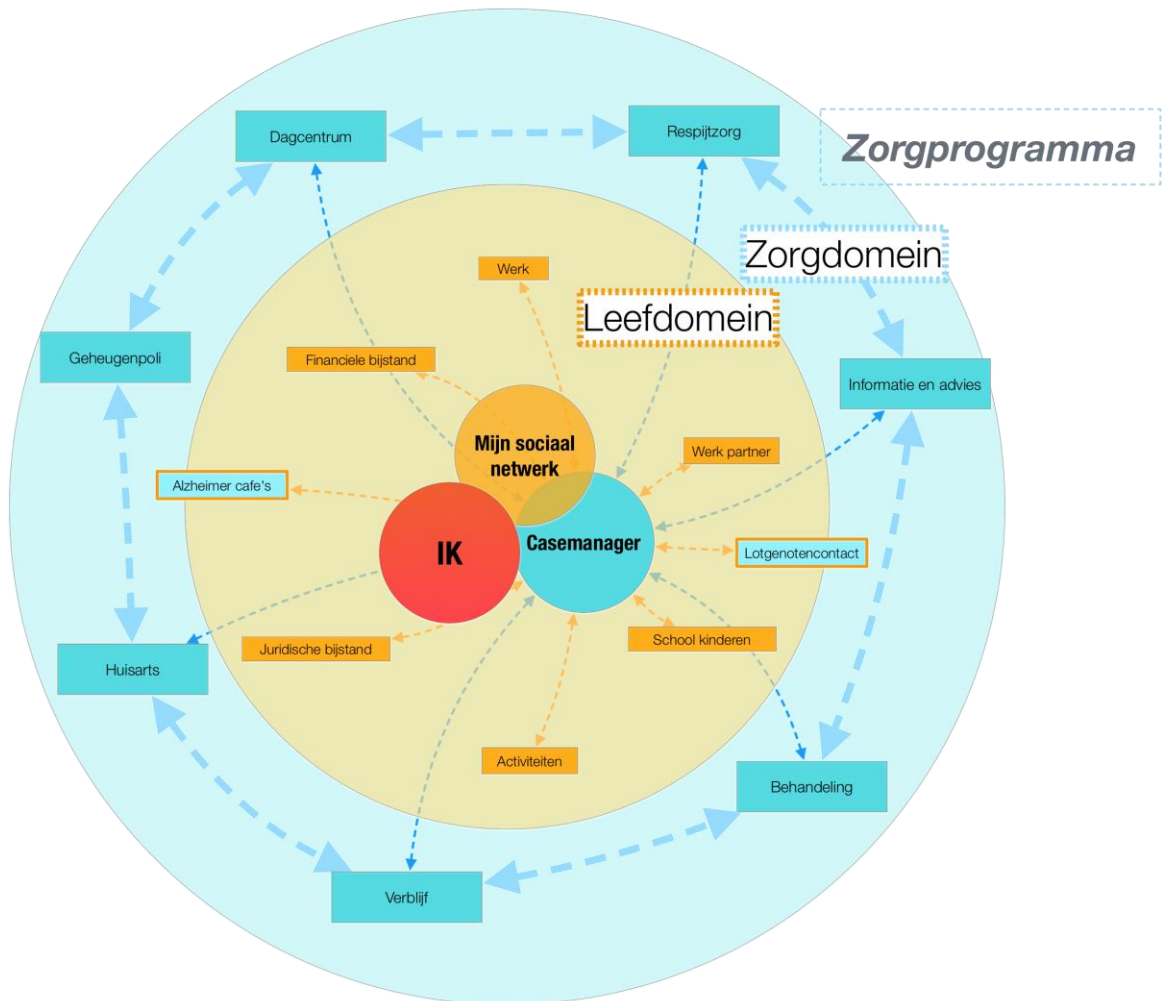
Zorgprogramma

Dagcentrum

Respijtzorg

Zorgdomein

Werk

Leefdomein

Geheugenpoli

Financiele bijstand

Informatie en advies

Mijn sociaal netwerk

Werk partner

Alzheimer cafe's

IK

Casemanager

Lotgenotencontact

Huisarts

Juridische bijstand

School kinderen

Activiteiten

Behandeling

Verblijf